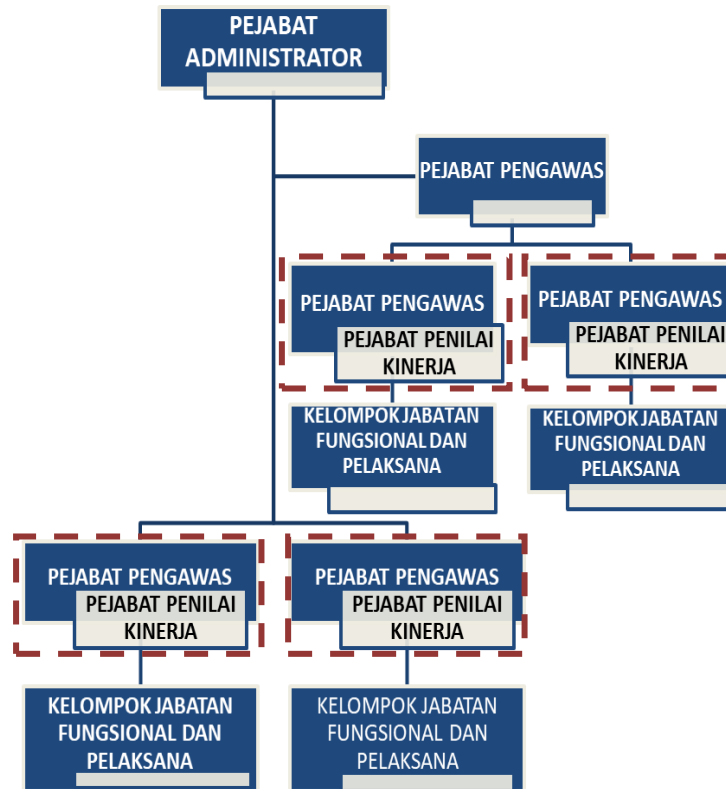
PEJABAT ADMINISTRATOR

PEJABAT PENGAWAS

PEJABAT PENGAWAS
PEJABAT PENILAI KINERJA

KELOMPOK JABATAN FUNGSIONAL DAN PELAKSANA

PEJABAT PENGAWAS
PEJABAT PENILAI KINERJA

KELOMPOK JABATAN FUNGSIONAL DAN PELAKSANA

PEJABAT PENGAWAS
PEJABAT PENILAI KINERJA

KELOMPOK JABATAN FUNGSIONAL DAN PELAKSANA

PEJABAT PENGAWAS
PEJABAT PENILAI KINERJA

KELOMPOK JABATAN FUNGSIONAL DAN PELAKSANA